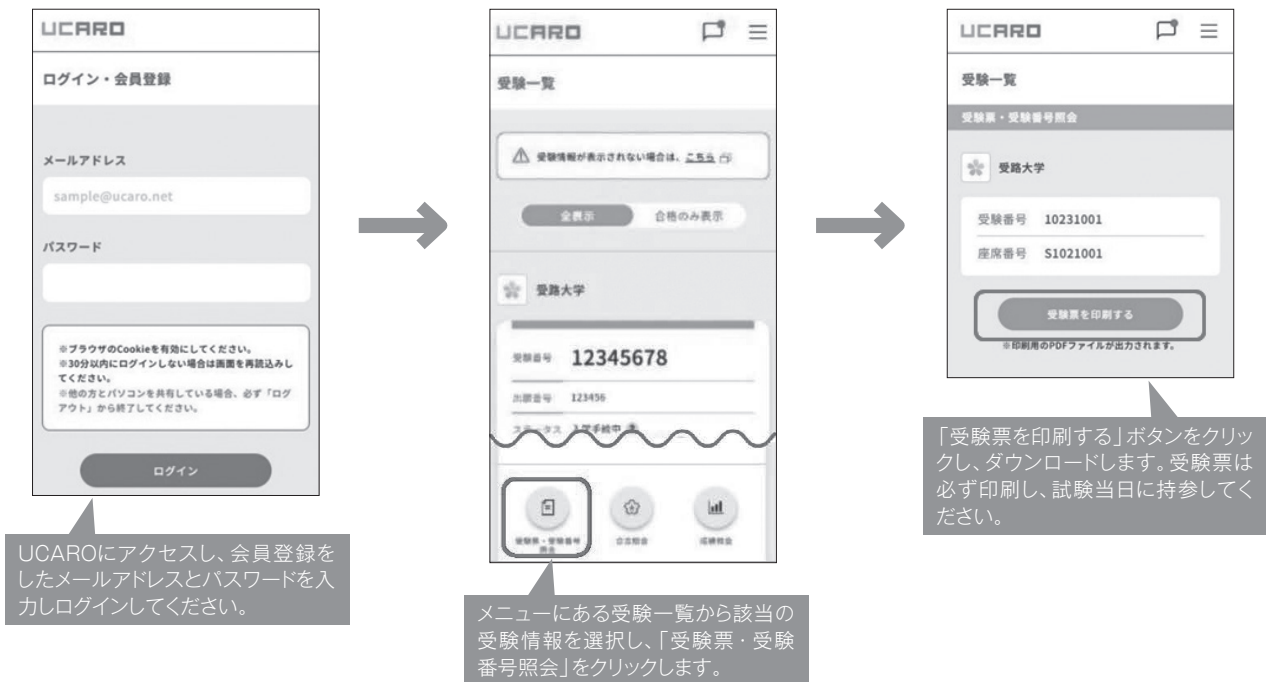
UCARO

ログイン・会員登録

メールアドレス

sample@ucaro.net

パスワード

※ブラウザのCookieを有効にしてください。
※30分以内にログインしない場合は画面を再読込みしてください。
※他の方とパソコンを共有している場合、必ず「ログアウト」から終了してください。

ログイン

UCAROにアクセスし、会員登録をしたメールアドレスとパスワードを入力しログインしてください。

UCARO

受験一覧

受験情報が表示されない場合は、こちら

全表示　合格のみ表示

受路大学

受験番号 12345678

出願番号 123456

ステータス 入学手続中

受験票・受験番号照会　合否照会　成績照会

メニューにある受験一覧から該当の受験情報を選択し、「受験票・受験番号照会」をクリックします。

UCARO

受験一覧

受験票・受験番号照会

受路大学

受験番号 10231001

座席番号 S1021001

受験票を印刷する

※印刷用のPDFファイルが出力されます。

「受験票を印刷する」ボタンをクリックし、ダウンロードします。受験票は必ず印刷し、試験当日に持参してください。